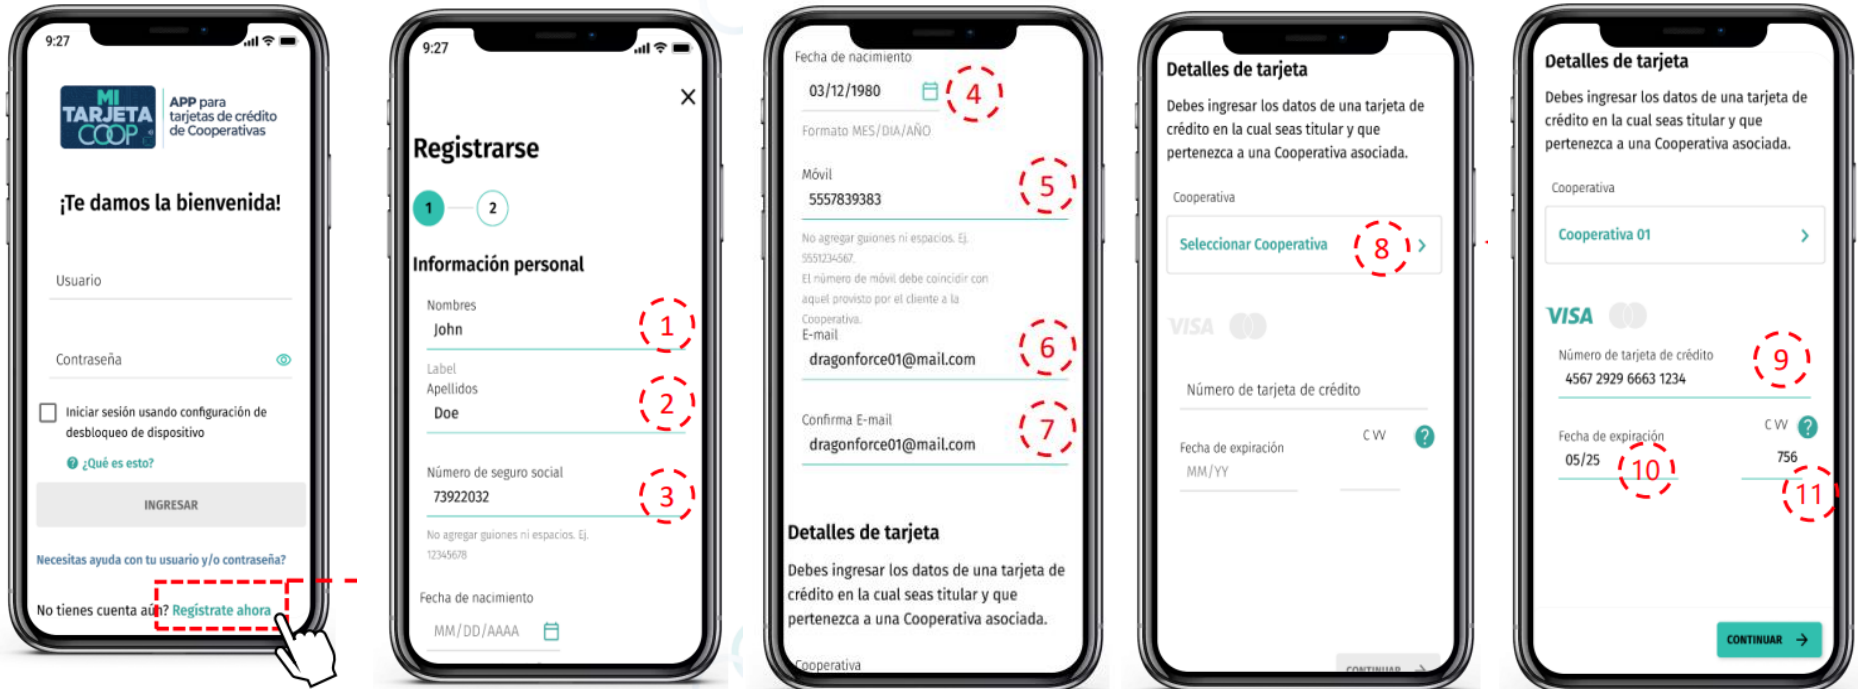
9:27

MI TARJETA COOP

APP para tarjetas de crédito de Cooperativas

¡Te damos la bienvenida!

Usuario

Contraseña

Iniciar sesión usando configuración de desbloqueo de dispositivo

¿Qué es esto?

INGRESAR

Necesitas ayuda con tu usuario y/o contraseña?

No tienes cuenta aún? Registrate ahora

9:27

Registrarse

1 2

Información personal

Nombres
John
1

Label
Apellidos
Doe
2

Número de seguro social
73922032
3

No agregar guiones ni espacios. Ej. 12345678

Fecha de nacimiento
MM/DD/AAAA

Fecha de nacimiento
03/12/1980
4

Formato MES/DIA/AÑO

Móvil
5557839383
5

No agregar guiones ni espacios. Ej. 5551234567.
El número de móvil debe coincidir con aquel provisto por el cliente a la Cooperativa.

E-mail
dragonforce01@mail.com
6

Confirma E-mail
dragonforce01@mail.com
7

Detalles de tarjeta

Debes ingresar los datos de una tarjeta de crédito en la cual seas titular y que pertenezca a una Cooperativa asociada.

Cooperativa

Detalles de tarjeta

Debes ingresar los datos de una tarjeta de crédito en la cual seas titular y que pertenezca a una Cooperativa asociada.

Cooperativa

Seleccionar Cooperativa
8

VISA

Número de tarjeta de crédito

Fecha de expiración
MM/YY

CVV

CONTINUAR

Detalles de tarjeta

Debes ingresar los datos de una tarjeta de crédito en la cual seas titular y que pertenezca a una Cooperativa asociada.

Cooperativa

Cooperativa 01

VISA

Número de tarjeta de crédito
4567 2929 6663 1234
9

Fecha de expiración
05/25
10

CVV
756
11

CONTINUAR